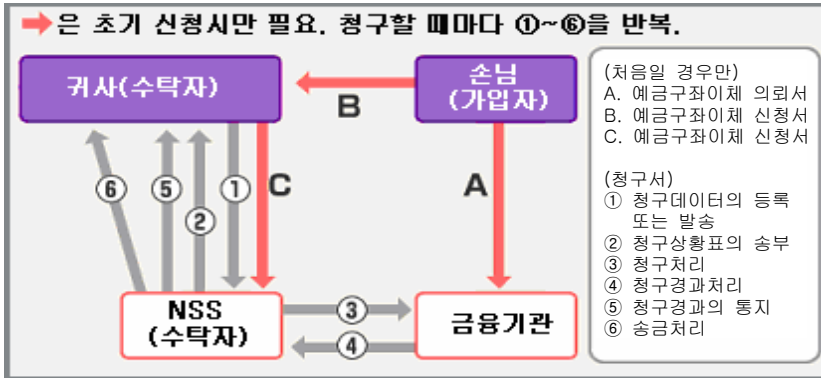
은 초기 신청시만 필요. 청구할 때마다 ①~⑥을 반복.

귀사(수탁자)

손님 (가입자)

B

C

A

⑥ ⑤ ② ①

NSS (수탁자)

③

④

금융기관

(처음일 경우만)
A. 예금구좌이체 의뢰서
B. 예금구좌이체 신청서
C. 예금구좌이체 신청서

(청구서)
① 청구데이터의 등록 또는 발송
② 청구상황표의 송부
③ 청구처리
④ 청구경과처리
⑤ 청구경과의 통지
⑥ 송금처리